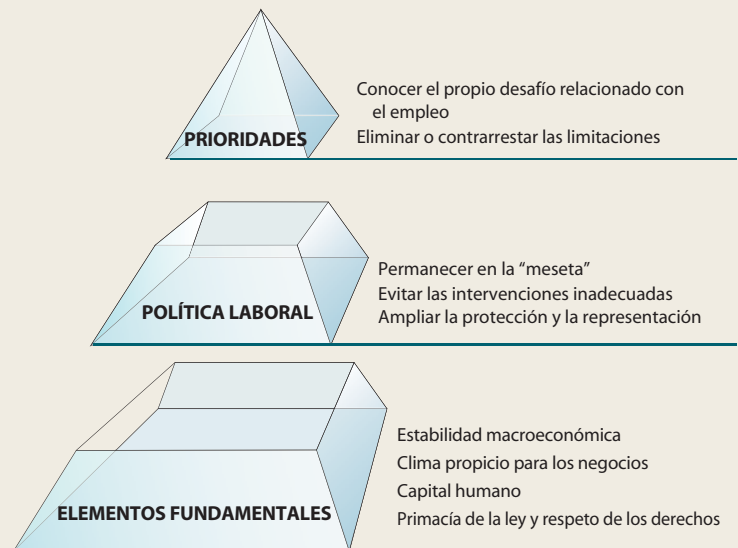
PRIORIDADES

Conocer el propio desafío relacionado con el empleo
Eliminar o contrarrestar las limitaciones

POLÍTICA LABORAL

Permanecer en la “meseta”
Evitar las intervenciones inadecuadas
Ampliar la protección y la representación

ELEMENTOS FUNDAMENTALES

Estabilidad macroeconómica
Clima propicio para los negocios
Capital humano
Primacía de la ley y respeto de los derechos